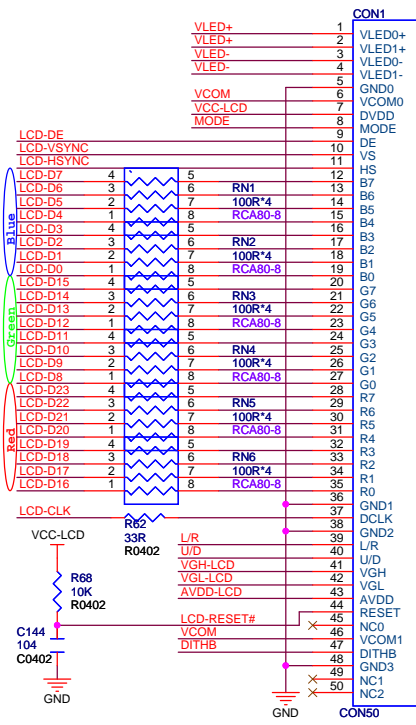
CON1

| Pin | Net | Name |
|---|---|---|
| 1 | VLED+ | VLED0+ |
| 2 | VLED+ | VLED1+ |
| 3 | VLED- | VLED0- |
| 4 | VLED- | VLED1- |
| 5 | | GND0 |
| 6 | VCOM | VCOM0 |
| 7 | VCC-LCD | DVDD |
| 8 | MODE | MODE |
| 9 | LCD-DE | DE |
| 10 | LCD-VSYNC | VS |
| 11 | LCD-HSYNC | HS |
| 12 | LCD-D7 | B7 |
| 13 | LCD-D6 | B6 |
| 14 | LCD-D5 | B5 |
| 15 | LCD-D4 | B4 |
| 16 | LCD-D3 | B3 |
| 17 | LCD-D2 | B2 |
| 18 | LCD-D1 | B1 |
| 19 | LCD-D0 | B0 |
| 20 | LCD-D15 | G7 |
| 21 | LCD-D14 | G6 |
| 22 | LCD-D13 | G5 |
| 23 | LCD-D12 | G4 |
| 24 | LCD-D11 | G3 |
| 25 | LCD-D10 | G2 |
| 26 | LCD-D9 | G1 |
| 27 | LCD-D8 | G0 |
| 28 | LCD-D23 | R7 |
| 29 | LCD-D22 | R6 |
| 30 | LCD-D21 | R5 |
| 31 | LCD-D20 | R4 |
| 32 | LCD-D19 | R3 |
| 33 | LCD-D18 | R2 |
| 34 | LCD-D17 | R1 |
| 35 | LCD-D16 | R0 |
| 36 | | GND1 |
| 37 | LCD-CLK | DCLK |
| 38 | | GND2 |
| 39 | L/R | L/R |
| 40 | U/D | U/D |
| 41 | VGH-LCD | VGH |
| 42 | VGL-LCD | VGL |
| 43 | AVDD-LCD | AVDD |
| 44 | LCD-RESET# | RESET |
| 45 | | NC0 |
| 46 | VCOM | VCOM1 |
| 47 | DITHB | DITHB |
| 48 | | GND3 |
| 49 | | NC1 |
| 50 | | NC2 |

CON50

Blue
Green
Red

4 5 3 6 2 7 1 8
RN1 100R*4 RCA80-8
RN2 100R*4 RCA80-8
RN3 100R*4 RCA80-8
RN4 100R*4 RCA80-8
RN5 100R*4 RCA80-8
RN6 100R*4 RCA80-8

R62
33R
R0402

VCC-LCD
R68
10K
R0402
C144
104
C0402
GND

GND